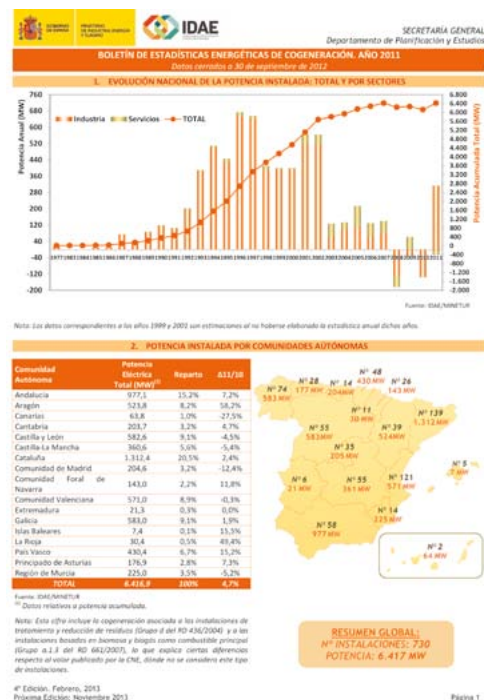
GOBIERNO DE ESPAÑA MINISTERIO DE INDUSTRIA, ENERGÍA Y TURISMO

IDAE

SECRETARÍA GENERAL
Departamento de Planificación y Estudios

BOLETÍN DE ESTADÍSTICAS ENERGÉTICAS DE COGENERACIÓN. AÑO 2011
Datos cerrados a 30 de septiembre de 2012

1. EVOLUCIÓN NACIONAL DE LA POTENCIA INSTALADA: TOTAL Y POR SECTORES

Potencia Anual (MW)

760, 680, 600, 520, 440, 360, 280, 200, 120, 40, -40, -120, -200

Industria Servicios TOTAL

Potencia Acumulada Total (MW)

6.800, 6.400, 6.000, 5.600, 5.200, 4.800, 4.400, 4.000, 3.600, 3.200, 2.800, 2.400, 2.000, 1.600, 1.200, 800, 400, 0, -400, -800, -1.200, -1.600, -2.000

1977 1981 1983 1985 1986 1987 1988 1989 1990 1991 1992 1993 1994 1995 1996 1997 1998 1999 2000 2001 2002 2003 2004 2005 2006 2007 2008 2009 2010 2011

Fuente: IDAE/MINETUR

Nota: Los datos correspondientes a los años 1999 y 2001 son estimaciones al no haberse elaborado la estadística anual dichos años.

2. POTENCIA INSTALADA POR COMUNIDADES AUTÓNOMAS

| Comunidad Autónoma | Potencia Eléctrica Total (MW)$^{(1)}$ | Reparto | Δ11/10 |
|---|---|---|---|
| Andalucía | 977,1 | 15,2% | 7,2% |
| Aragón | 523,8 | 8,2% | 58,2% |
| Canarias | 63,8 | 1,0% | -27,5% |
| Cantabria | 203,7 | 3,2% | 4,7% |
| Castilla y León | 582,6 | 9,1% | -4,5% |
| Castilla La Mancha | 360,6 | 5,6% | -5,4% |
| Cataluña | 1.312,4 | 20,5% | 2,4% |
| Comunidad de Madrid | 204,6 | 3,2% | -12,4% |
| Comunidad Foral de Navarra | 143,0 | 2,2% | 11,8% |
| Comunidad Valenciana | 571,0 | 8,9% | -0,3% |
| Extremadura | 21,3 | 0,3% | 0,0% |
| Galicia | 583,0 | 9,1% | 1,9% |
| Islas Baleares | 7,4 | 0,1% | 15,5% |
| La Rioja | 30,4 | 0,5% | 49,4% |
| País Vasco | 430,4 | 6,7% | 15,2% |
| Principado de Asturias | 176,9 | 2,8% | 7,3% |
| Región de Murcia | 225,0 | 3,5% | -5,2% |
| TOTAL | 6.416,9 | 100% | 4,7% |

Fuente: IDAE/MINETUR
$^{(1)}$ Datos relativos a potencia acumulada.

Nota: Esta cifra incluye la cogeneración asociada a las instalaciones de tratamiento y reducción de residuos (Grupo d del RD 436/2004) y a las instalaciones basadas en biomasa y biogás como combustible principal (Grupo a.1.3 del RD 661/2007), lo que explica ciertas diferencias respecto al valor publicado por la CNE, donde no se considera este tipo de instalaciones.

Nº 74 583 MW
Nº 28 177 MW
Nº 14 204MW
Nº 48 430 MW
Nº 26 143 MW
Nº 11 30 MW
Nº 139 1.312 MW
Nº 55 583MW
Nº 39 524MW
Nº 35 205 MW
Nº 5 7 MW
Nº 6 21 MW
Nº 55 361 MW
Nº 121 571 MW
Nº 14 225 MW
Nº 58 977 MW
Nº 2 64 MW

RESUMEN GLOBAL:
Nº INSTALACIONES: 730
POTENCIA: 6.417 MW

4ª Edición. Febrero, 2013
Próxima Edición: Noviembre 2013

Página 1